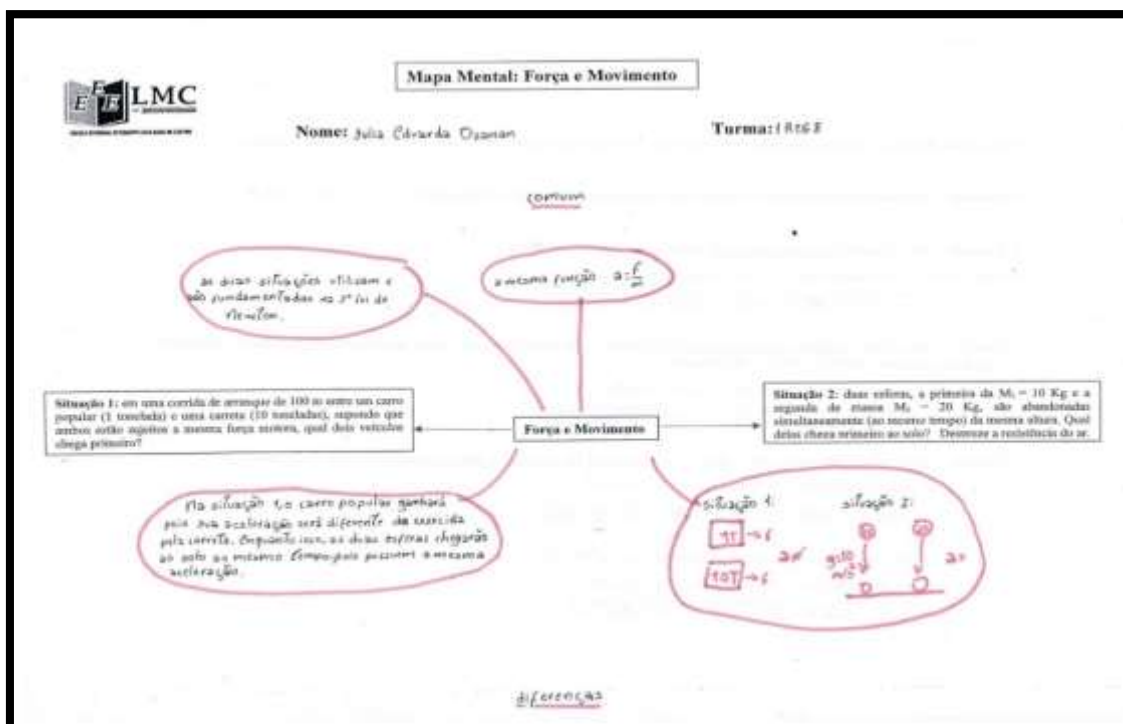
LMC

Mapa Mental: Força e Movimento

Nome: Julia Eduarda Ossman

Turma: 1RSEE

comum

as duas situações utilizam e são fundamentadas na 2ª lei de Newton.

a mesma função $a = \frac{F}{m}$

Situação 1: em uma corrida de arranque de 100 m entre um carro popular (1 tonelada) e uma carreta (10 toneladas), supondo que ambos estão sujeitos a mesma força motora, qual dois veículos chega primeiro?

Força e Movimento

Situação 2: duas esferas, a primeira da $M_1 = 10$ Kg e a segunda de massa $M_2 = 20$ Kg, são abandonadas simultaneamente (ao mesmo tempo) da mesma altura. Qual delas chega primeiro ao solo? Despreze a resistência do ar.

Na situação 1, o carro popular ganhará pois sua aceleração será diferente da exercida pela carreta. Enquanto isso, as duas esferas chegarão ao solo ao mesmo tempo pois possuem a mesma aceleração.

situação 1:
1T → F
10T → F
2ª

situação 2:
g=10 m/s²
2ª

diferenças